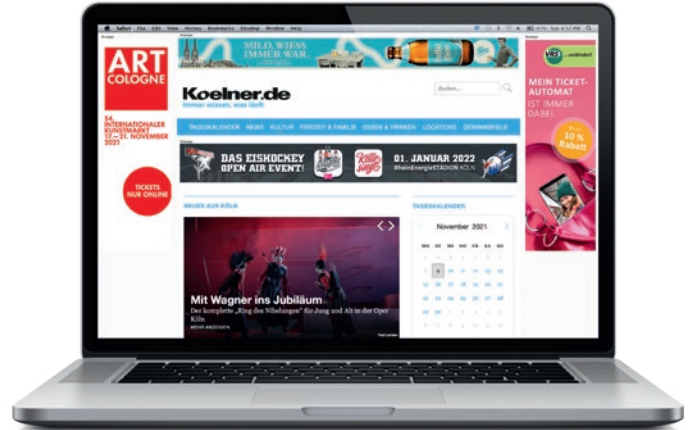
Safari File Edit View History Bookmarks Develop Window Help

ART COLOGNE

54. INTERNATIONALER KUNSTMARKT 17.–21. NOVEMBER 2021

TICKETS NUR ONLINE

MILD, WIESS IMMER WAR

Koelner.de
Immer wissen, was läuft

Suchen...

TAGESKALENDER NEWS KULTUR FREIZEIT & FAMILIE ESSEN & TRINKEN LOCATIONS GEWINNSPIELE

DAS EISHOCKEY OPEN AIR EVENT!

01. JANUAR 2022
RheinEnergieSTADION KÖLN

NEUES AUS KÖLN

Mit Wagner ins Jubiläum
Der komplette „Ring des Nibelungen" für Jung und Alt in der Oper Köln

TAGESKALENDER

November 2021

| MO | DI | MI | DO | FR | SA | SO |
|---|---|---|---|---|---|---|
| 1 | 2 | 3 | 4 | 5 | 6 | 7 |
| 8 | 9 | 10 | 11 | 12 | 13 | 14 |
| 15 | 16 | 17 | 18 | 19 | 20 | 21 |
| 22 | 23 | 24 | 25 | 26 | 27 | 28 |
| 29 | 30 | 1 | 2 | 3 | 4 | 5 |
| 6 | 7 | 8 | 9 | 10 | 11 | 12 |

VRS

MEIN TICKET-AUTOMAT IST IMMER DABEI.

Nur 10 % Rabatt